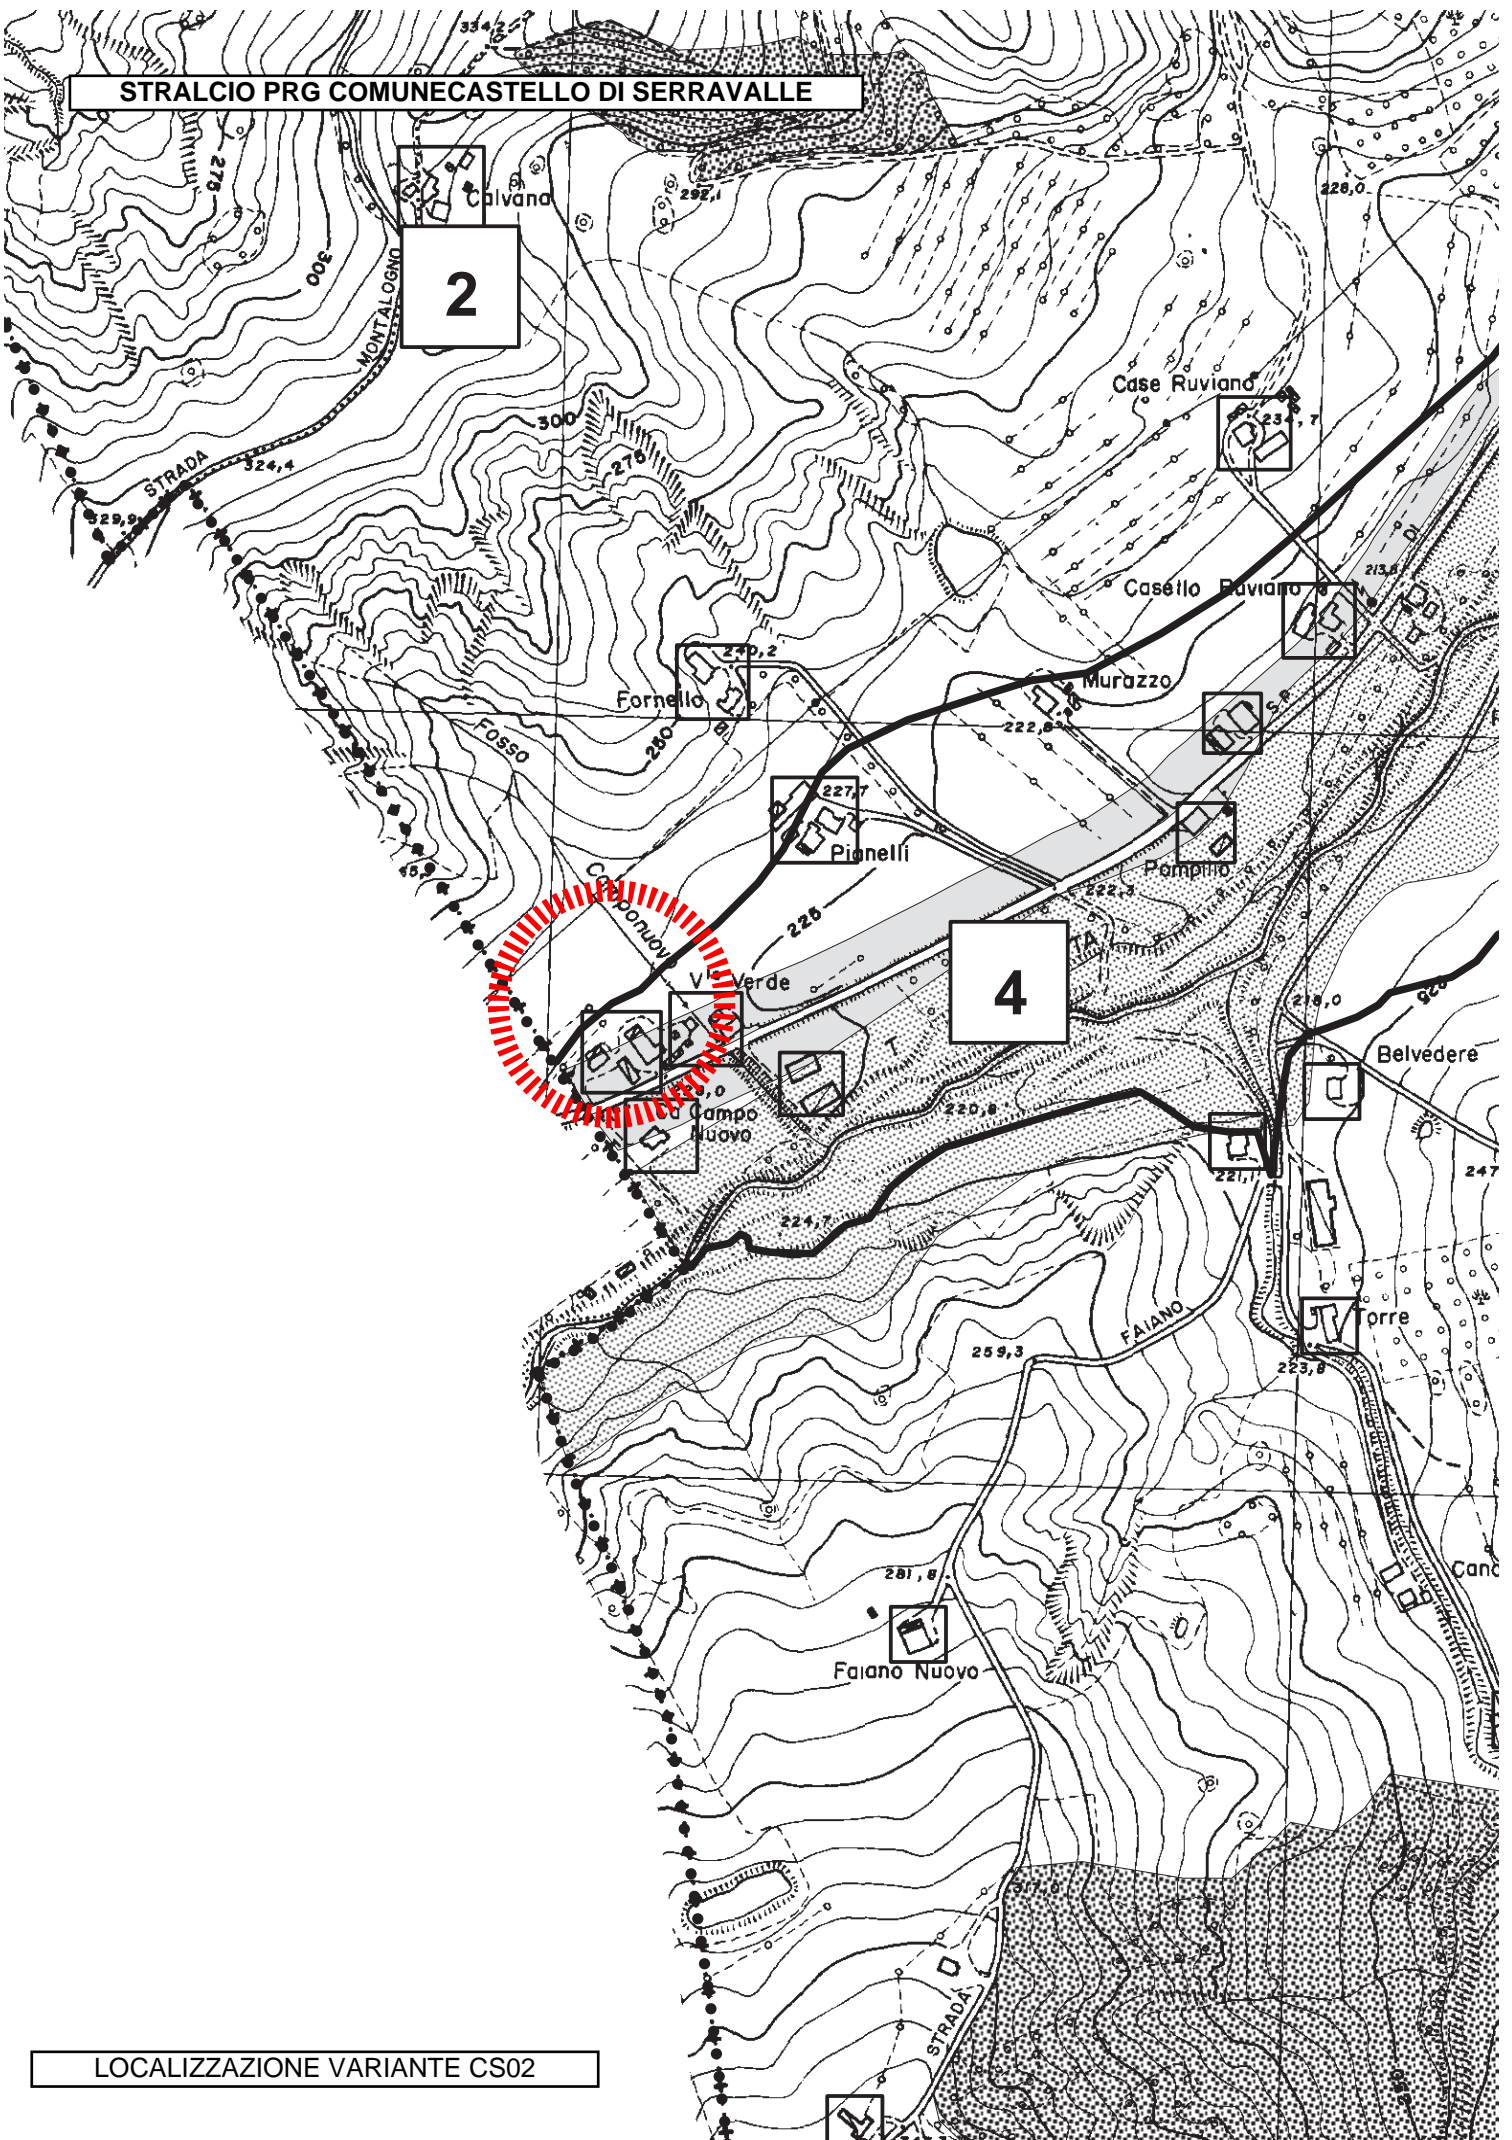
STRALCIO PRG COMUNECASTELLO DI SERRAVALLE

334,2

Calvano

2

275

300

292,1

226,0

MONTALOGNO

STRADA

324,4

329,9

300

275

Case Ruviano

231,7

Casello Ruviano

213,6

DI

240,2

Fornello

280

Murazzo

222,6

Fosso

227,7

Pianelli

Pompilio

222,3

225

4

V^la Verde

218,0

Belvedere

Campo Nuovo

220,8

221,1

247

224,7

FAIANO

Torre

259,3

223,8

281,8

Faiano Nuovo

Cano

217,0

STRADA

LOCALIZZAZIONE VARIANTE CS02